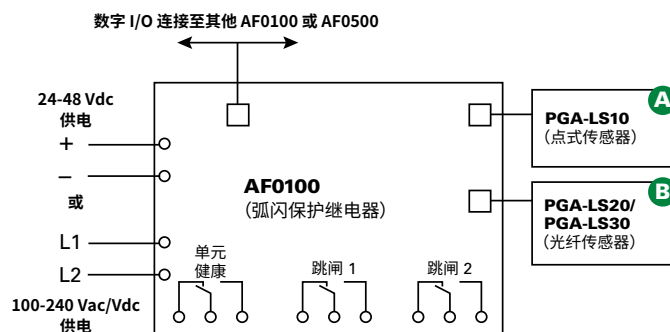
数字 I/O 连接至其他 AF0100 或 AF0500

24-48 Vdc
供电
+
–
或
L1
L2
100-240 Vac/Vdc
供电

AF0100
(弧闪保护继电器)

单元
健康

跳闸 1

跳闸 2

PGA-LS10
(点式传感器)

A

PGA-LS20/
PGA-LS30
(光纤传感器)

B